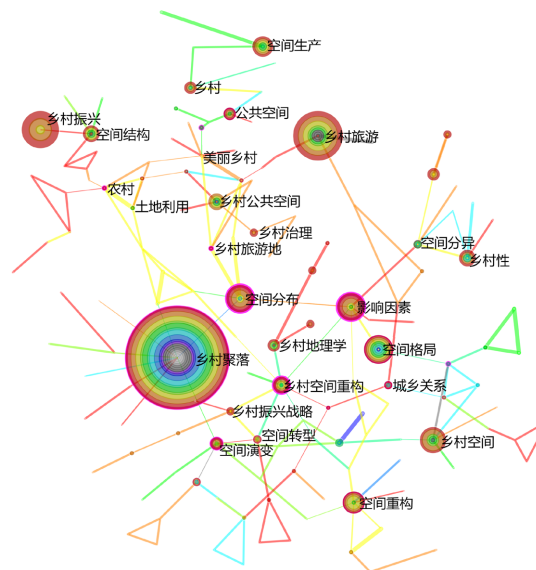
空间生产

乡村

公共空间

乡村振兴

空间结构

乡村旅游

美丽乡村

农村

土地利用

乡村公共空间

乡村治理

乡村旅游地

空间分异

乡村性

空间分布

影响因素

乡村聚落

乡村地理学

空间格局

乡村空间重构

城乡关系

乡村振兴战略

空间转型

空间演变

乡村空间

空间重构